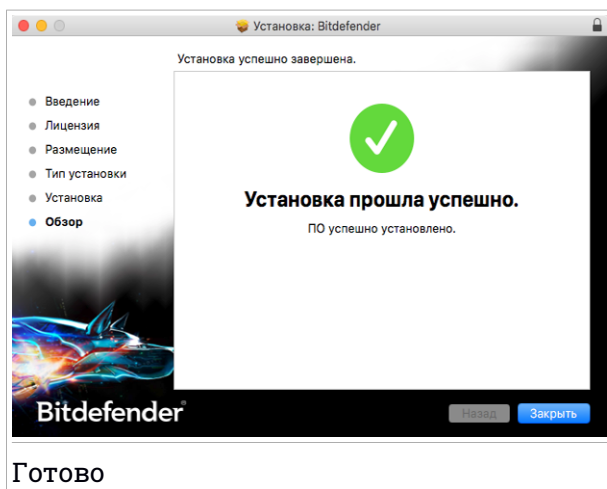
Установка: Bitdefender

Установка успешно завершена.

Введение
Лицензия
Размещение
Тип установки
Установка
Обзор

Установка прошла успешно.

ПО успешно установлено.

Bitdefender

Назад
Закрыть

Готово